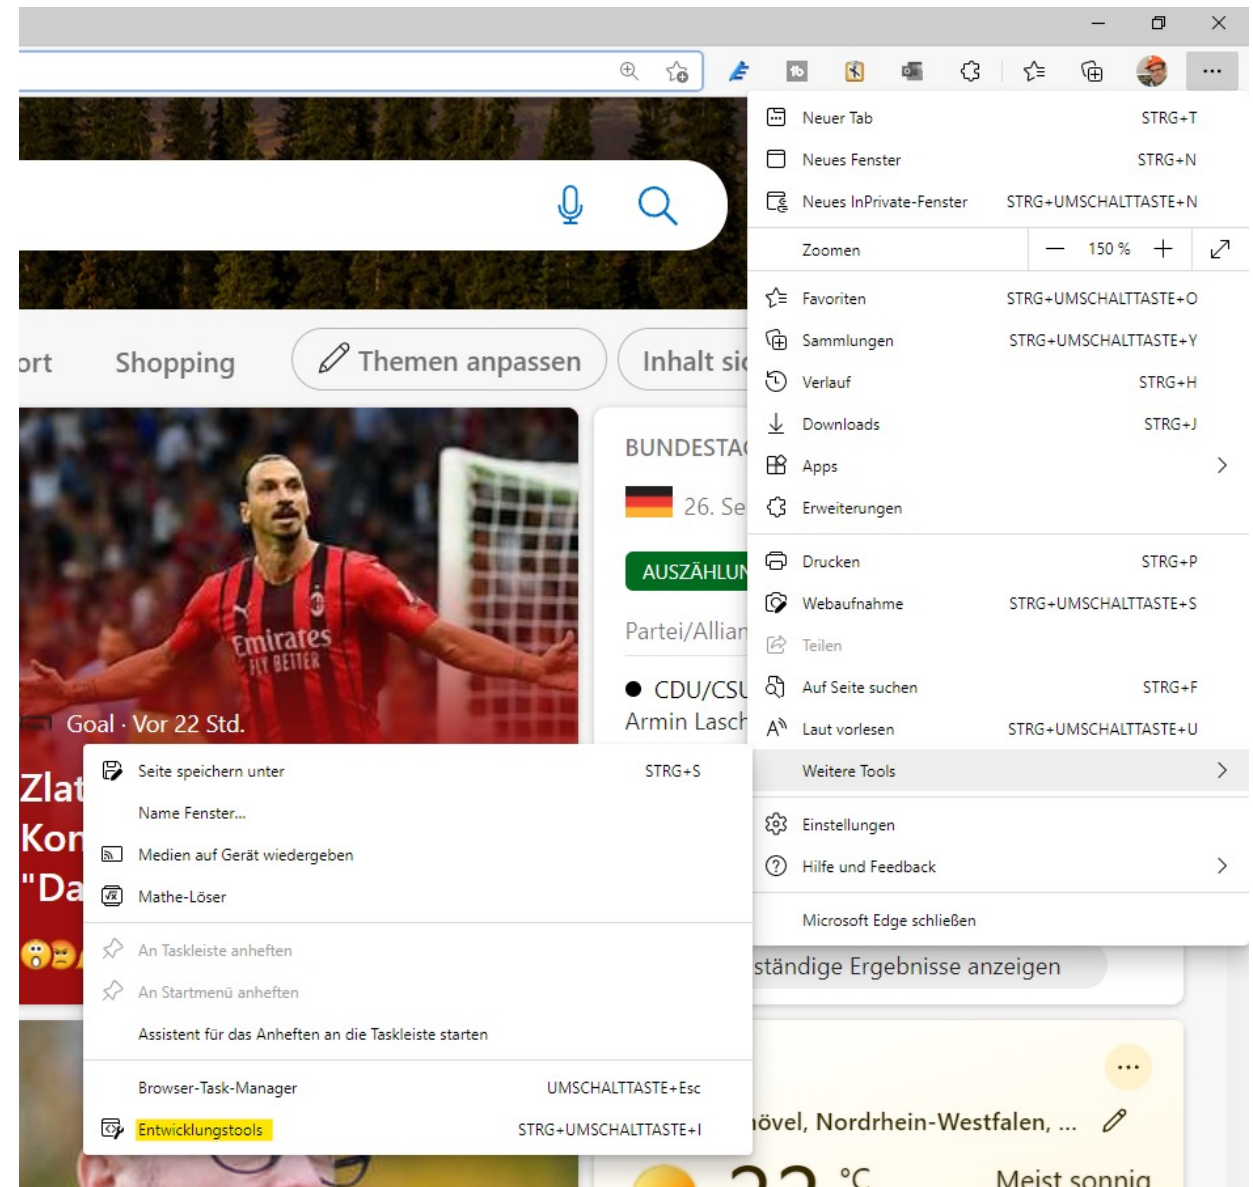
Neuer Tab STRG+T
Neues Fenster STRG+N
Neues InPrivate-Fenster STRG+UMSCHALTTASTE+N
Zoomen — 150 % +
Favoriten STRG+UMSCHALTTASTE+O
Sammlungen STRG+UMSCHALTTASTE+Y
Verlauf STRG+H
Downloads STRG+J
Apps
Erweiterungen
Drucken STRG+P
Webaufnahme STRG+UMSCHALTTASTE+S
Teilen
Auf Seite suchen STRG+F
Laut vorlesen STRG+UMSCHALTTASTE+U
Weitere Tools
Einstellungen
Hilfe und Feedback
Microsoft Edge schließen

ort Shopping Themen anpassen Inhalt si

BUNDESTA
26. Se
AUSZÄHLUN
Partei/Allian
CDU/CSU
Armin Lasch

Goal · Vor 22 Std.
Zlat
Kon
"Da

Seite speichern unter STRG+S
Name Fenster...
Medien auf Gerät wiedergeben
Mathe-Löser
An Taskleiste anheften
An Startmenü anheften
Assistent für das Anheften an die Taskleiste starten
Browser-Task-Manager UMSCHALTTASTE+Esc
Entwicklungstools STRG+UMSCHALTTASTE+I

ständige Ergebnisse anzeigen
növel, Nordrhein-Westfalen, ...
°C
Meist sonnig